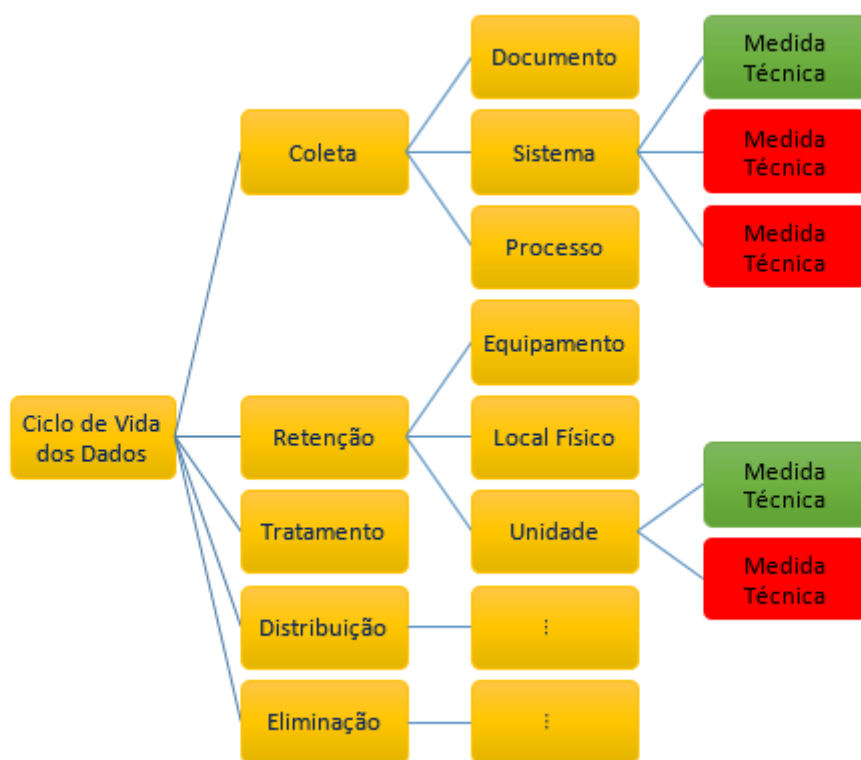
Ciclo de Vida dos Dados

Coleta

Documento

Medida Técnica

Sistema

Medida Técnica

Medida Técnica

Processo

Retenção

Equipamento

Local Físico

Medida Técnica

Unidade

Medida Técnica

Tratamento

Distribuição

⋮

Eliminação

⋮